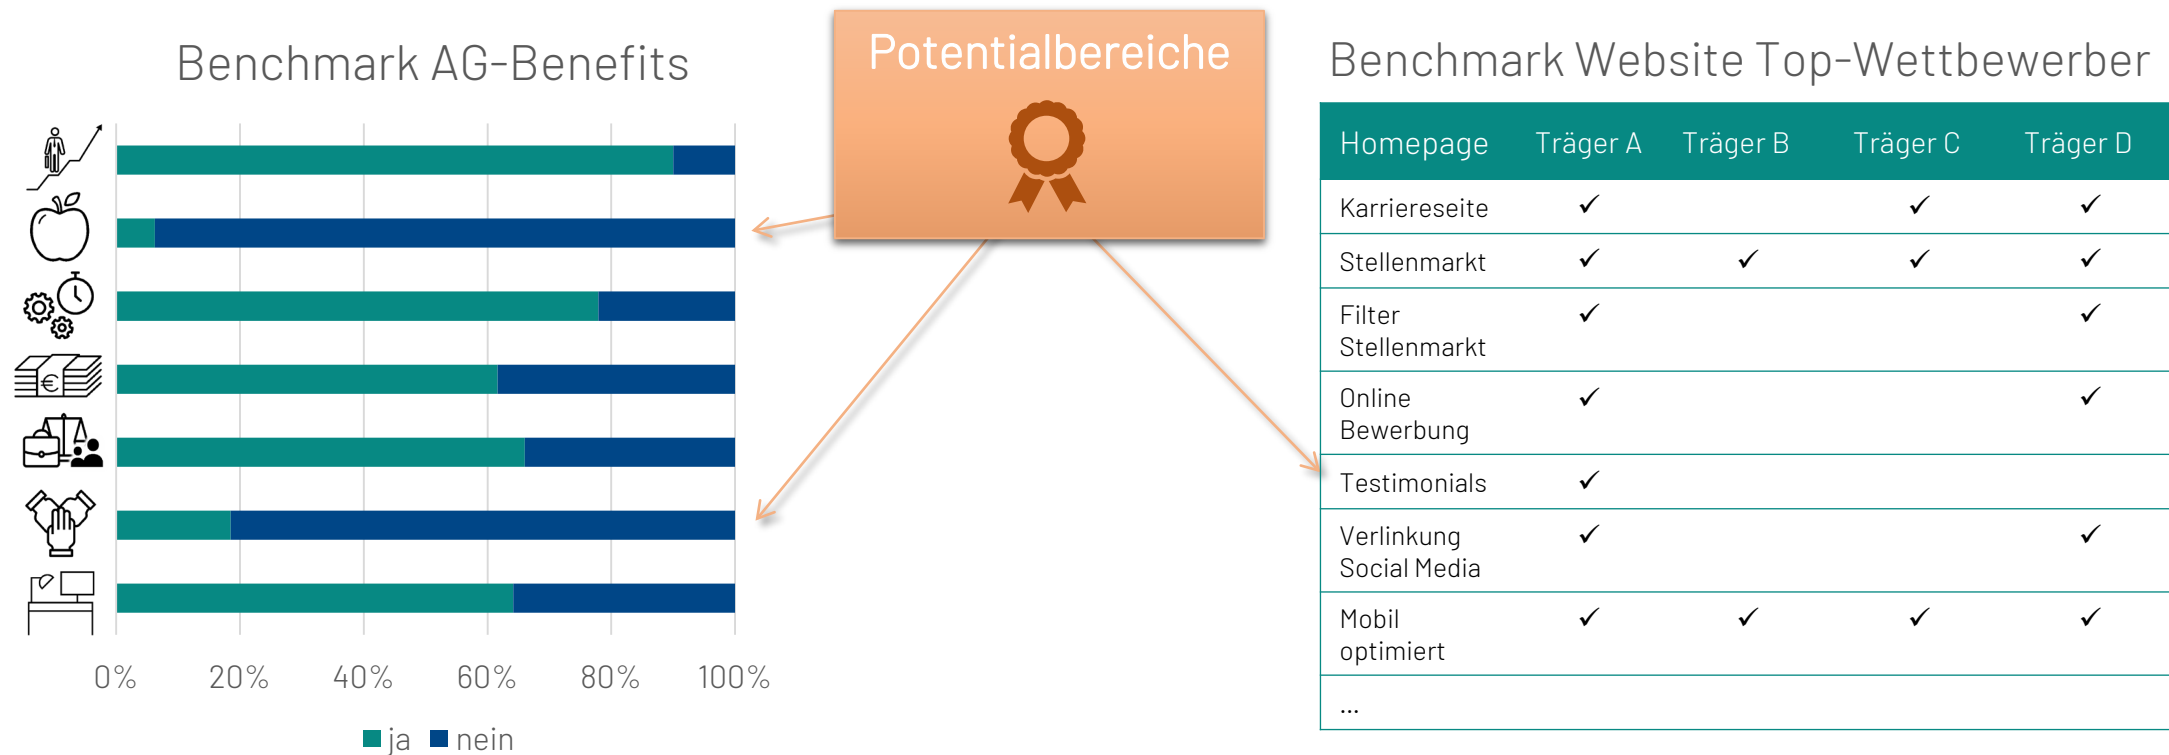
Benchmark AG-Benefits

0%
20%
40%
60%
80%
100%

ja
nein

Potentialbereiche

Benchmark Website Top-Wettbewerber

| Homepage | Träger A | Träger B | Träger C | Träger D |
|---|---|---|---|---|
| Karriereseite | ✓ | | ✓ | ✓ |
| Stellenmarkt | ✓ | ✓ | ✓ | ✓ |
| Filter Stellenmarkt | ✓ | | | ✓ |
| Online Bewerbung | ✓ | | | ✓ |
| Testimonials | ✓ | | | |
| Verlinkung Social Media | ✓ | | | ✓ |
| Mobil optimiert | ✓ | ✓ | ✓ | ✓ |
| … | | | | |